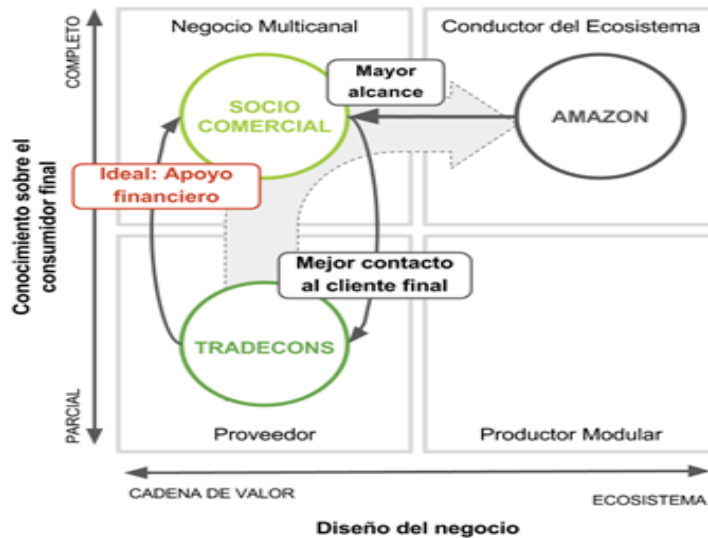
Negocio Multicanal

Conductor del Ecosistema

COMPLETO

Conocimiento sobre el consumidor final

SOCIO COMERCIAL

Mayor alcance

AMAZON

Ideal: Apoyo financiero

Mejor contacto al cliente final

TRADECONS

PARCIAL

Proveedor

Productor Modular

CADENA DE VALOR

ECOSISTEMA

Diseño del negocio